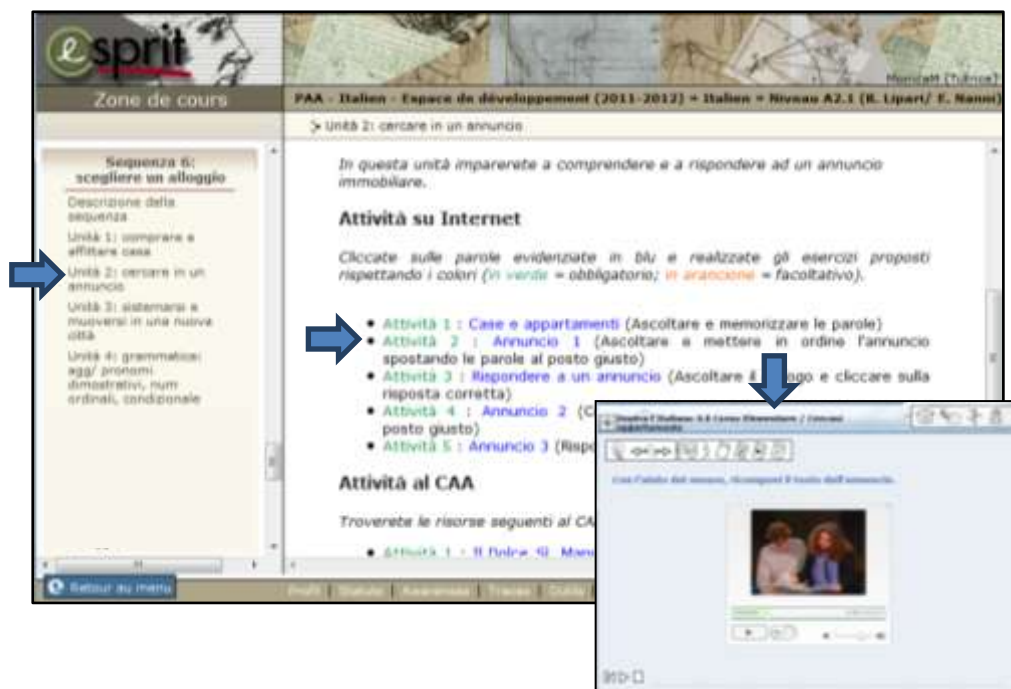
esprit

Moncatt (Tutrice)

Zone de cours

PAA - Italien - Espace de développement (2011-2012) = Italien = Niveau A2.1 (R. Lipari/ F. Nanni)

Unità 2: cercare in un annuncio

Sequenza 6: scegliere un alloggio

Descrizione della sequenza

Unità 1: comprare e affittare casa

Unità 2: cercare in un annuncio

Unità 3: sistemarsi e muoversi in una nuova città

Unità 4: grammatica: agg/ pronomi dimostrativi, num ordinali, condizionale

In questa unità imparerete a comprendere e a rispondere ad un annuncio immobiliare.

Attività su Internet

Cliccate sulle parole evidenziate in blu e realizzate gli esercizi proposti rispettando i colori (in verde = obbligatorio; in arancione = facoltativo).

- Attività 1 : Case e appartamenti (Ascoltare e memorizzare le parole)
- Attività 2 : Annuncio 1 (Ascoltare e mettere in ordine l'annuncio spostando le parole al posto giusto)
- Attività 3 : Rispondere a un annuncio (Ascoltare il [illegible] e cliccare sulla risposta corretta)
- Attività 4 : Annuncio 2 (C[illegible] posto giusto)
- Attività 5 : Annuncio 3 (Rispo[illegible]

Attività al CAA

Troverete le risorse seguenti al CA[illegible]

- Attività 1 : Il Dolce Sì Mang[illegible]

Retour au menu

Profil | Statuts | Awareness | Traces | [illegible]

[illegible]

Con l'aiuto del mouse, ricomponi il testo dell'annuncio.